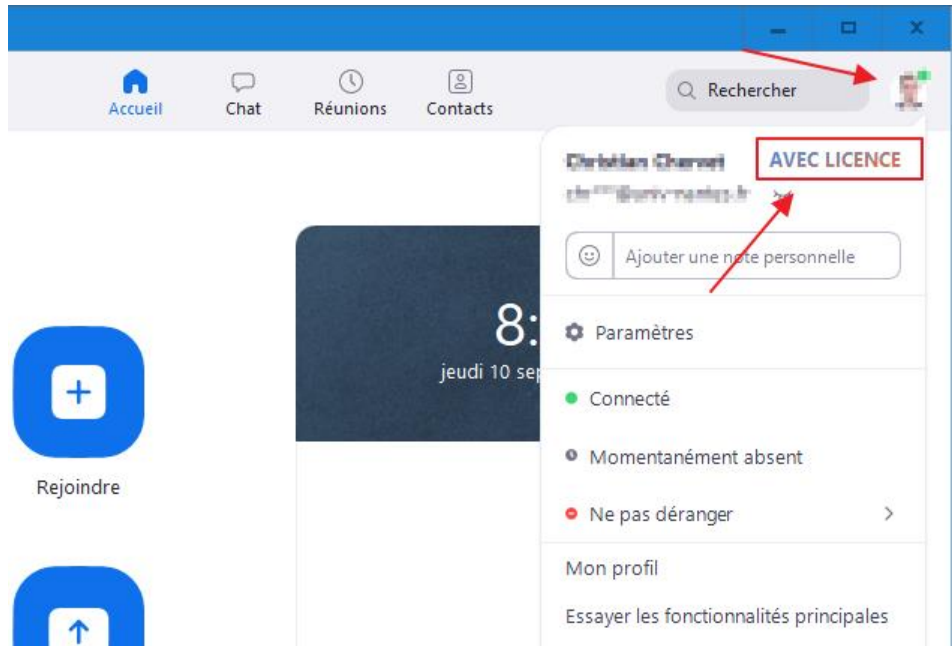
Accueil
Chat
Réunions
Contacts
Rechercher

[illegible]
AVEC LICENCE
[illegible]

Ajouter une note personnelle

Paramètres

8:
jeudi 10 sep

Connecté

Momentanément absent

Ne pas déranger

Mon profil

Essayer les fonctionnalités principales

Rejoindre